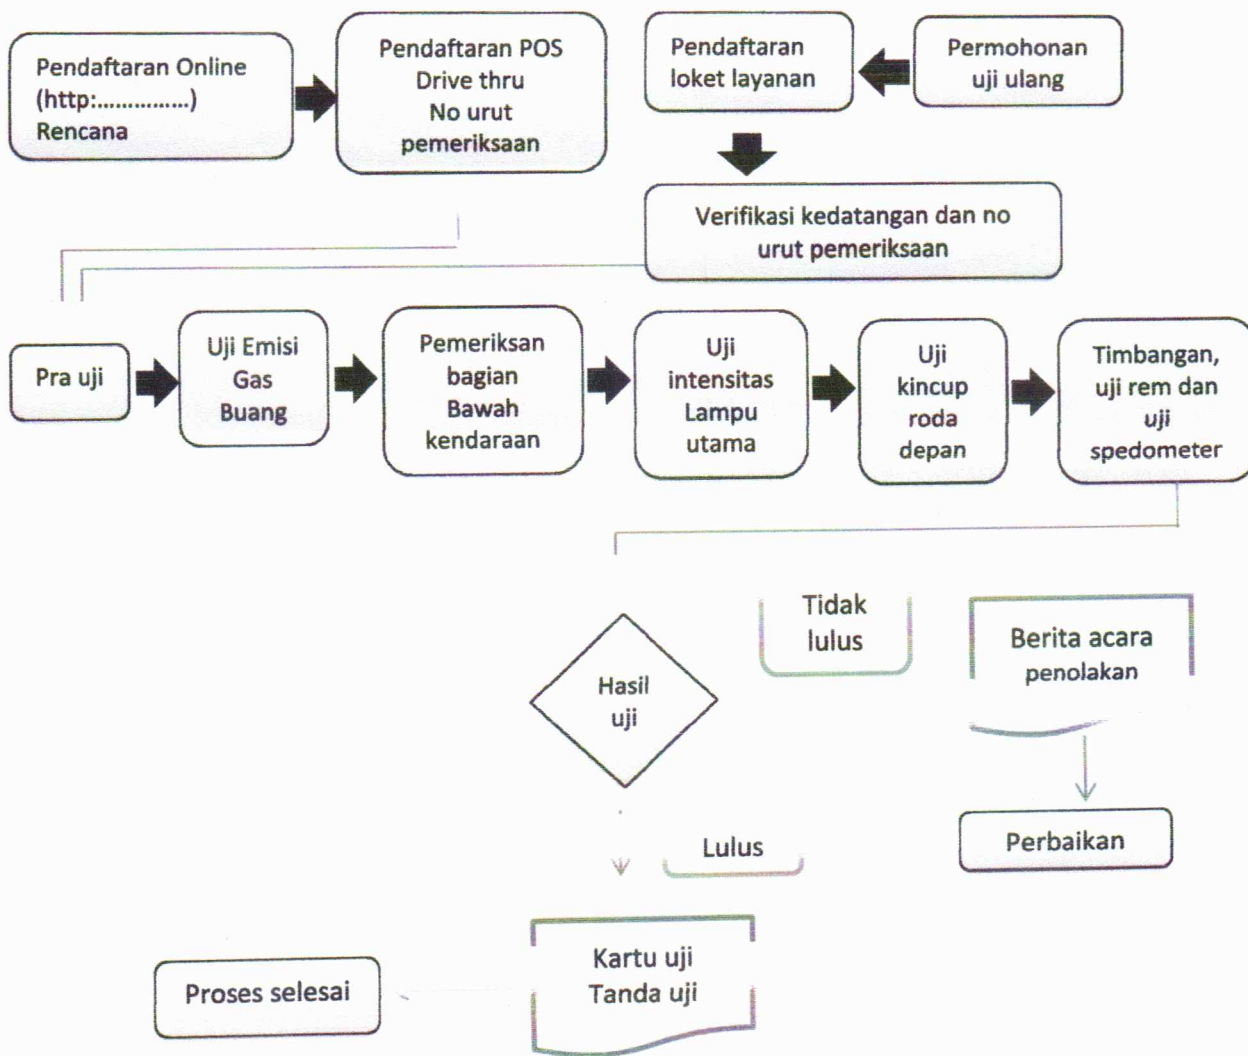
Pendaftaran Online (http:...............) Rencana

Pendaftaran POS Drive thru No urut pemeriksaan

Pendaftaran loket layanan

Permohonan uji ulang

Verifikasi kedatangan dan no urut pemeriksaan

Pra uji

Uji Emisi Gas Buang

Pemeriksan bagian Bawah kendaraan

Uji intensitas Lampu utama

Uji kincup roda depan

Timbangan, uji rem dan uji spedometer

Tidak lulus

Berita acara penolakan

Hasil uji

Perbaikan

Lulus

Kartu uji Tanda uji

Proses selesai